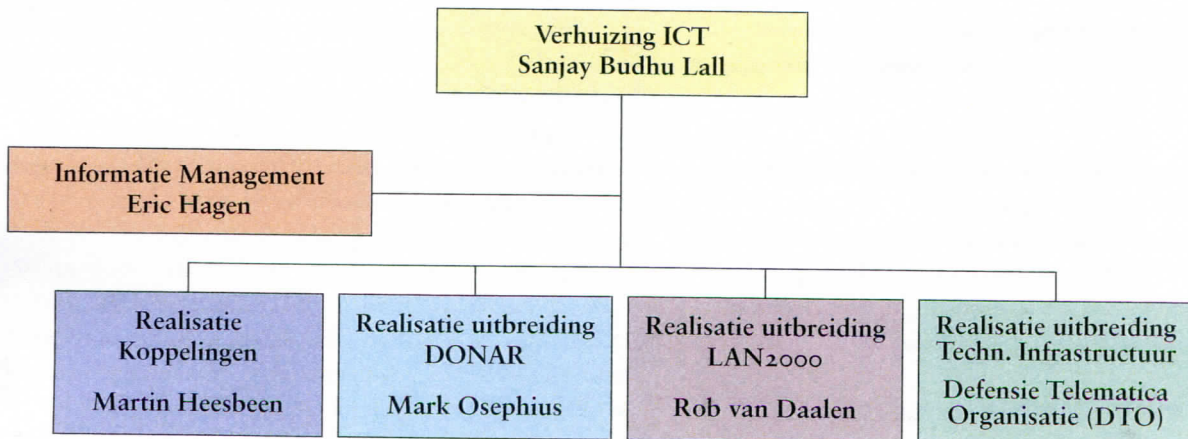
Verhuizing ICT
Sanjay Budhu Lall

Informatie Management
Eric Hagen

Realisatie Koppelingen

Martin Heesbeen

Realisatie uitbreiding DONAR

Mark Osephius

Realisatie uitbreiding LAN2000

Rob van Daalen

Realisatie uitbreiding Techn. Infrastructuur

Defensie Telematica Organisatie (DTO)